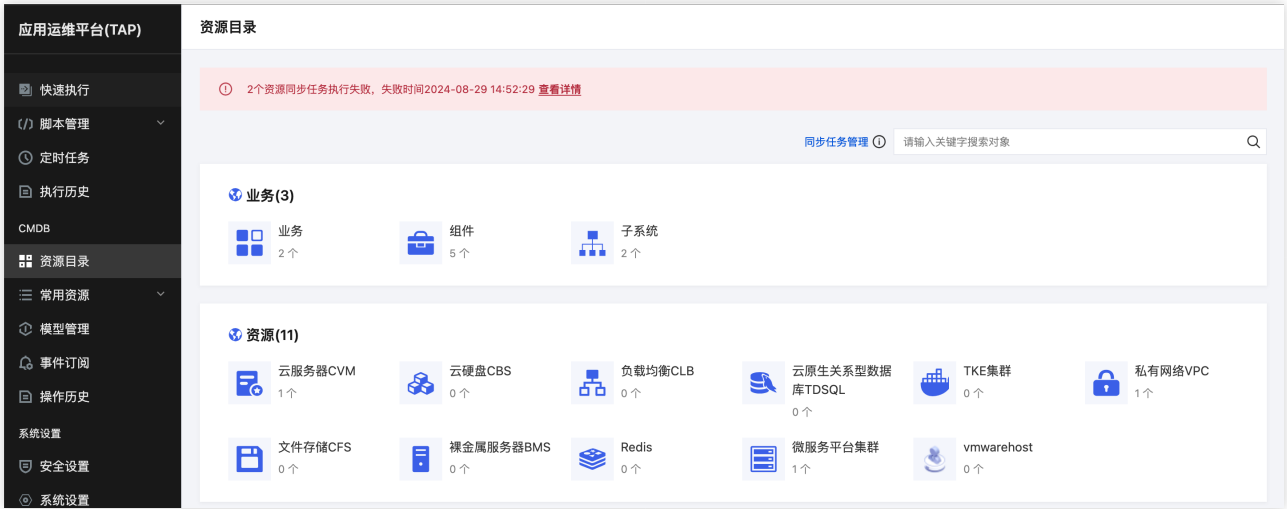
应用运维平台(TAP)

快速执行
脚本管理
定时任务
执行历史
CMDB
资源目录
常用资源
模型管理
事件订阅
操作历史
系统设置
安全设置
系统设置

资源目录

2个资源同步任务执行失败，失败时间2024-08-29 14:52:29 查看详情

同步任务管理
请输入关键字搜索对象

业务(3)

业务
2 个

组件
5 个

子系统
2 个

资源(11)

云服务器CVM
1 个

云硬盘CBS
0 个

负载均衡CLB
0 个

云原生关系型数据库TDSQL
0 个

TKE集群
0 个

私有网络VPC
1 个

文件存储CFS
0 个

裸金属服务器BMS
0 个

Redis
0 个

微服务平台集群
1 个

vmwarehost
0 个